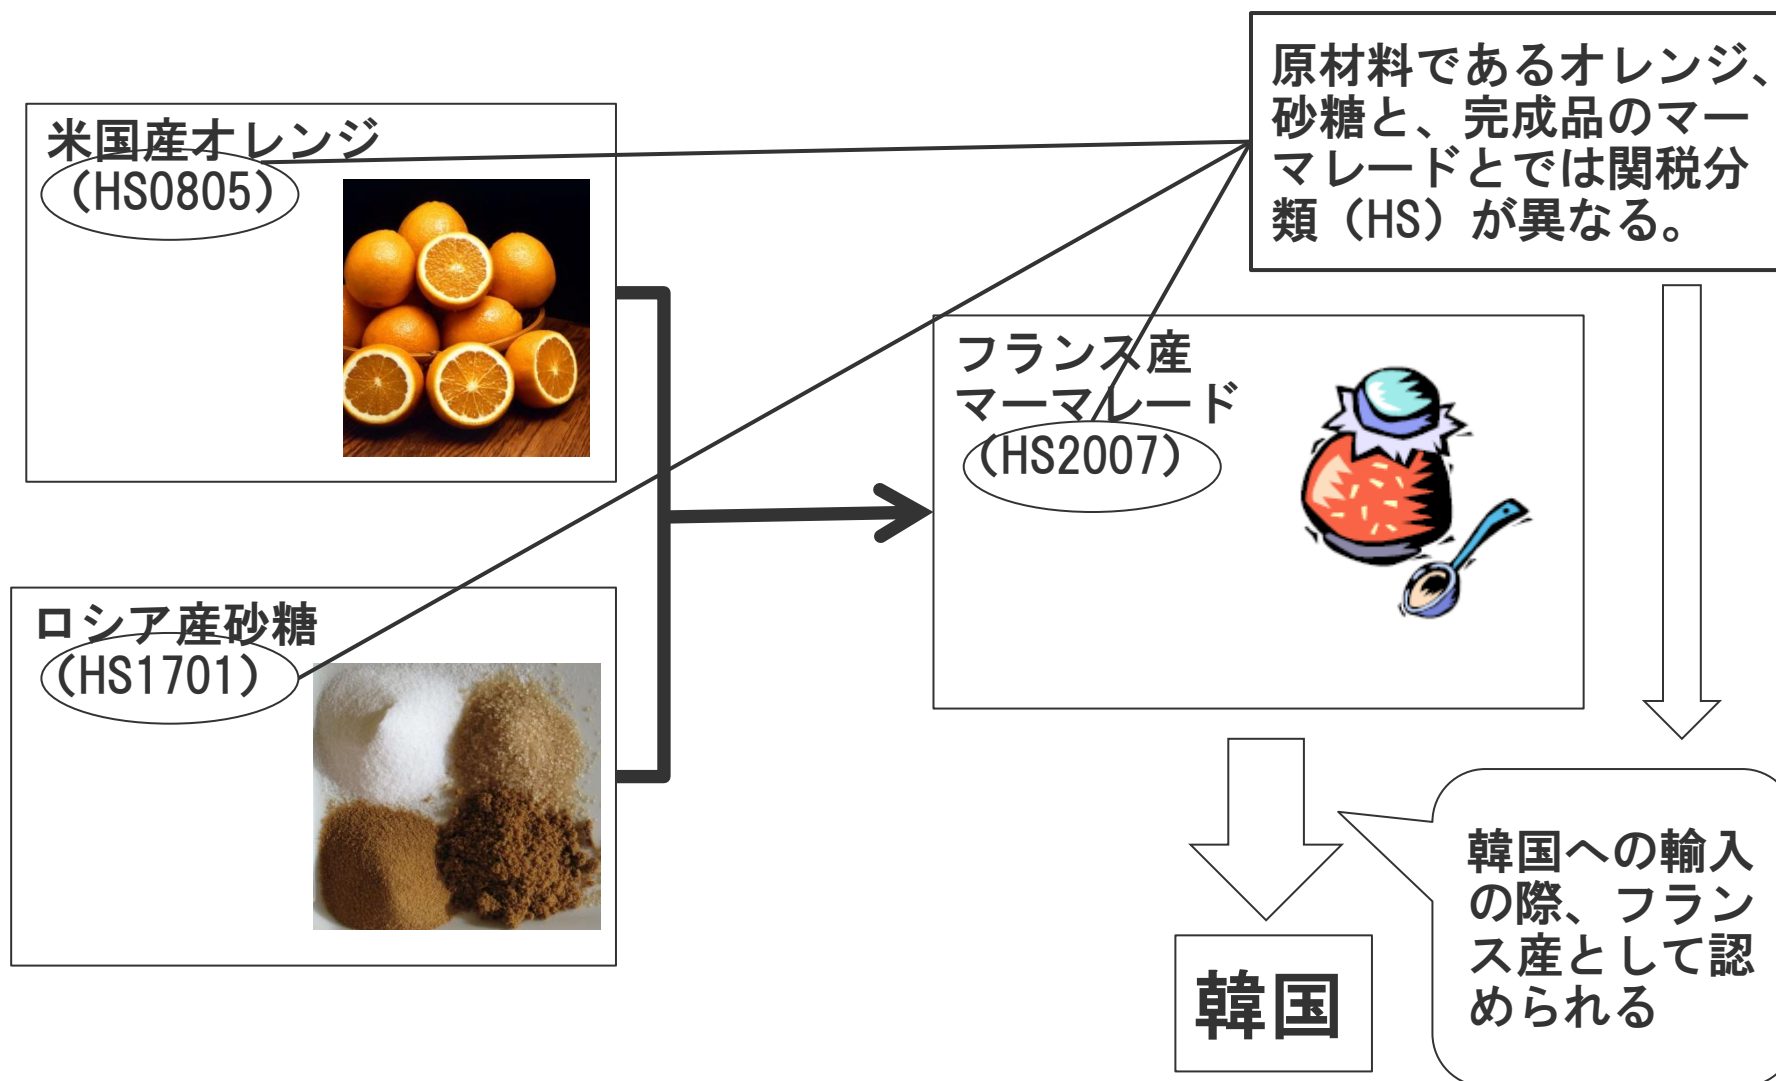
米国産オレンジ
（HS0805）

ロシア産砂糖
（HS1701）

原材料であるオレンジ、砂糖と、完成品のマーマレードとでは関税分類（HS）が異なる。

フランス産
マーマレード
（HS2007）

韓国

韓国への輸入の際、フランス産として認められる